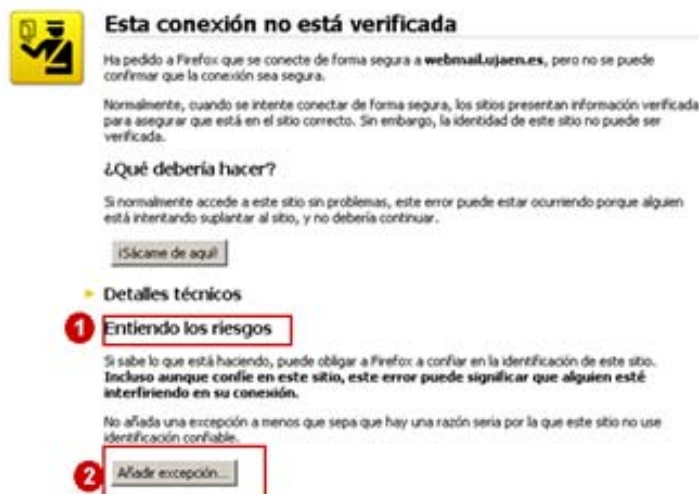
Esta conexión no está verificada

Ha pedido a Firefox que se conecte de forma segura a **webmail.ujaen.es**, pero no se puede confirmar que la conexión sea segura.

Normalmente, cuando se intente conectar de forma segura, los sitios presentan información verificada para asegurar que está en el sitio correcto. Sin embargo, la identidad de este sitio no puede ser verificada.

¿Qué debería hacer?

Si normalmente accede a este sitio sin problemas, este error puede estar ocurriendo porque alguien está intentando suplantar al sitio, y no debería continuar.

¡Sácame de aquí!

Detalles técnicos

1 Entiendo los riesgos

Si sabe lo que está haciendo, puede obligar a Firefox a confiar en la identificación de este sitio. **Incluso aunque confíe en este sitio, este error puede significar que alguien esté interfiriendo en su conexión.**

No añada una excepción a menos que sepa que hay una razón seria por la que este sitio no use identificación confiable.

2 Añadir excepción...